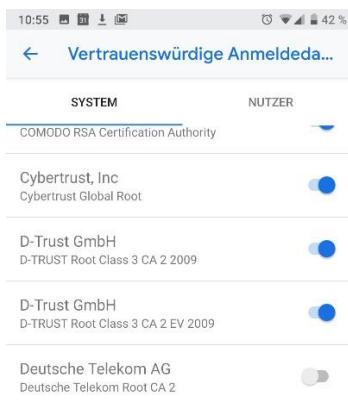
10:55 42 %

← Vertrauenswürdige Anmeldeda...

SYSTEM NUTZER

COMODO RSA Certification Authority

Cybertrust, Inc
Cybertrust Global Root

D-Trust GmbH
D-TRUST Root Class 3 CA 2 2009

D-Trust GmbH
D-TRUST Root Class 3 CA 2 EV 2009

Deutsche Telekom AG
Deutsche Telekom Root CA 2